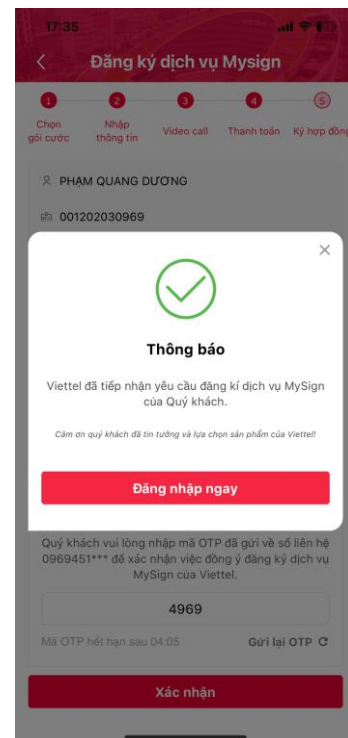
17:35

Đăng ký dịch vụ Mysign

1 Chọn gói cước
2 Nhập thông tin
3 Video call
4 Thanh toán
5 Ký hợp đồng

PHẠM QUANG DƯƠNG

001202030969

×

Thông báo

Viettel đã tiếp nhận yêu cầu đăng kí dịch vụ MySign của Quý khách.

Cảm ơn quý khách đã tin tưởng và lựa chọn sản phẩm của Viettel!

Đăng nhập ngay

Quý khách vui lòng nhập mã OTP đã gửi về số liên hệ 0969451*** để xác nhận việc đồng ý đăng ký dịch vụ MySign của Viettel.

4969

Mã OTP hết hạn sau 04:05

Gửi lại OTP

Xác nhận